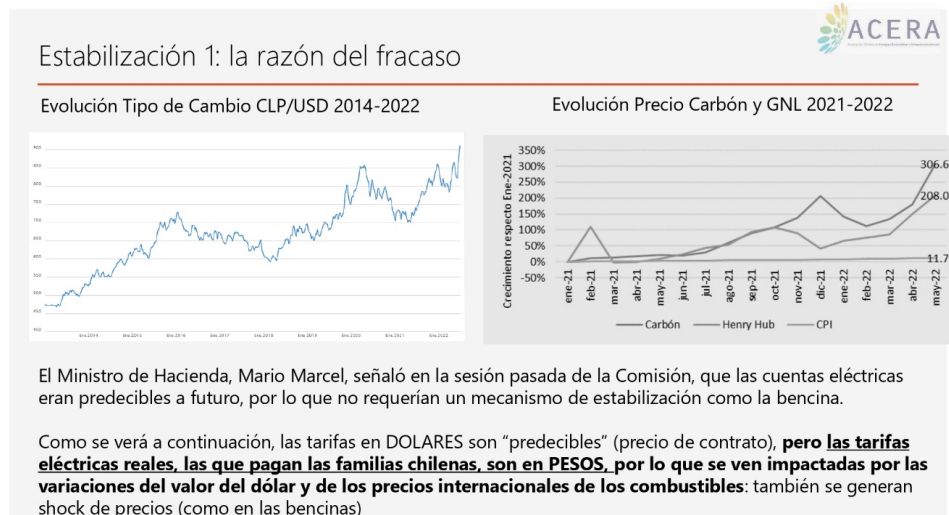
ACERA

Estabilización 1: la razón del fracaso

Evolución Tipo de Cambio CLP/USD 2014-2022

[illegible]

Evolución Precio Carbón y GNL 2021-2022

| | |
|---|---|
| 350% | |
| 300% | 306.6 |
| 250% | |
| 200% | 208.0 |
| 150% | |
| 100% | |
| 50% | |
| 0% | 11.7 |
| -50% | |

Crecimiento respecto Ene-2021

ene-21 feb-21 mar-21 abr-21 may-21 jun-21 jul-21 ago-21 sep-21 oct-21 nov-21 dic-21 ene-22 feb-22 mar-22 abr-22 may-22

Carbón Henry Hub CPI

El Ministro de Hacienda, Mario Marcel, señaló en la sesión pasada de la Comisión, que las cuentas eléctricas eran predecibles a futuro, por lo que no requerían un mecanismo de estabilización como la bencina.

Como se verá a continuación, las tarifas en DOLARES son "predecibles" (precio de contrato), **pero las tarifas eléctricas reales, las que pagan las familias chilenas, son en PESOS, por lo que se ven impactadas por las variaciones del valor del dólar y de los precios internacionales de los combustibles**: también se generan shock de precios (como en las bencinas)